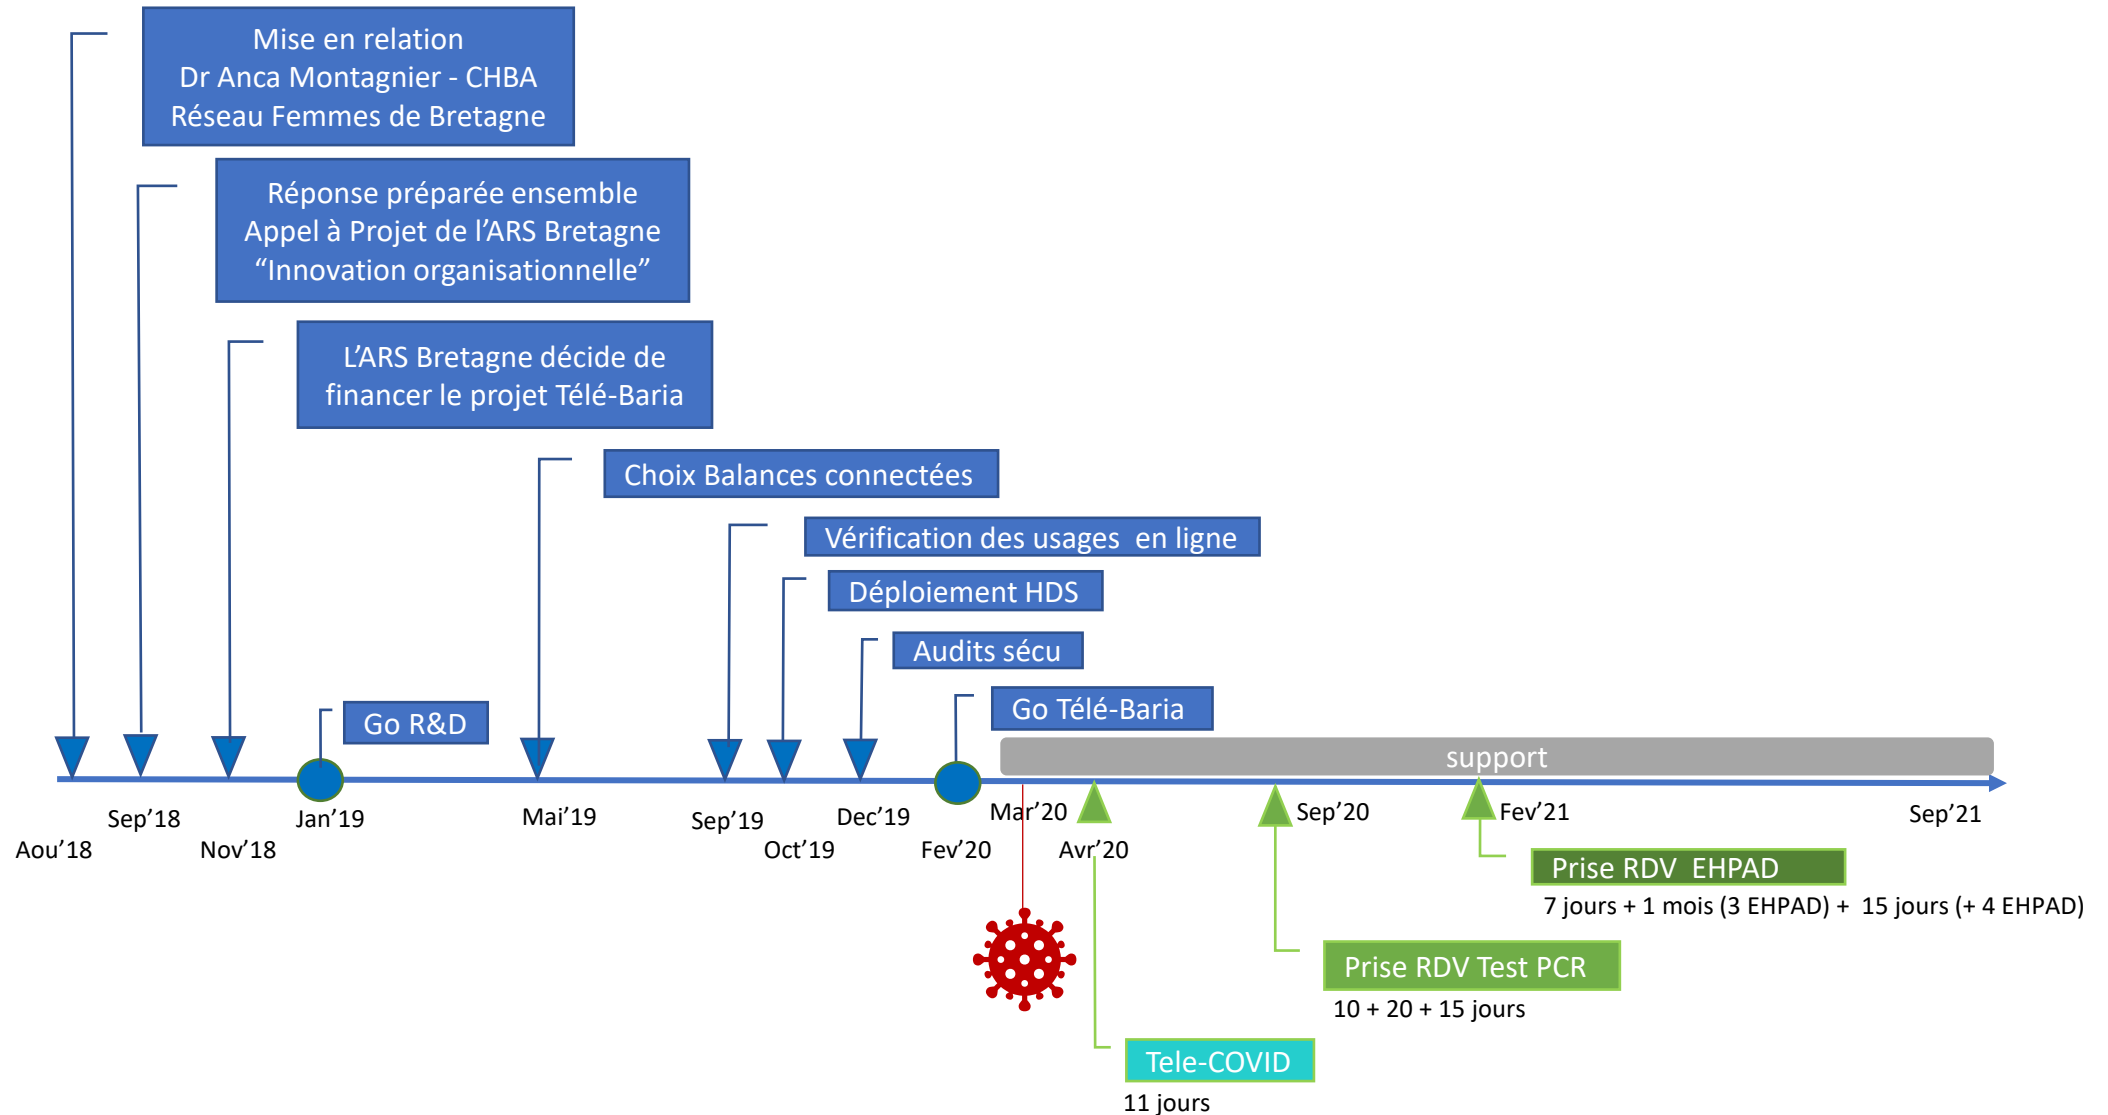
Mise en relation
Dr Anca Montagnier - CHBA
Réseau Femmes de Bretagne

Réponse préparée ensemble
Appel à Projet de l'ARS Bretagne
"Innovation organisationnelle"

L'ARS Bretagne décide de financer le projet Télé-Baria

Choix Balances connectées

Vérification des usages en ligne

Déploiement HDS

Audits sécu

Go R&D

Go Télé-Baria

support

Aou'18
Sep'18
Nov'18
Jan'19
Mai'19
Sep'19
Oct'19
Dec'19
Fev'20
Mar'20
Avr'20
Sep'20
Fev'21
Sep'21

Prise RDV EHPAD
7 jours + 1 mois (3 EHPAD) + 15 jours (+ 4 EHPAD)

Prise RDV Test PCR
10 + 20 + 15 jours

Tele-COVID
11 jours